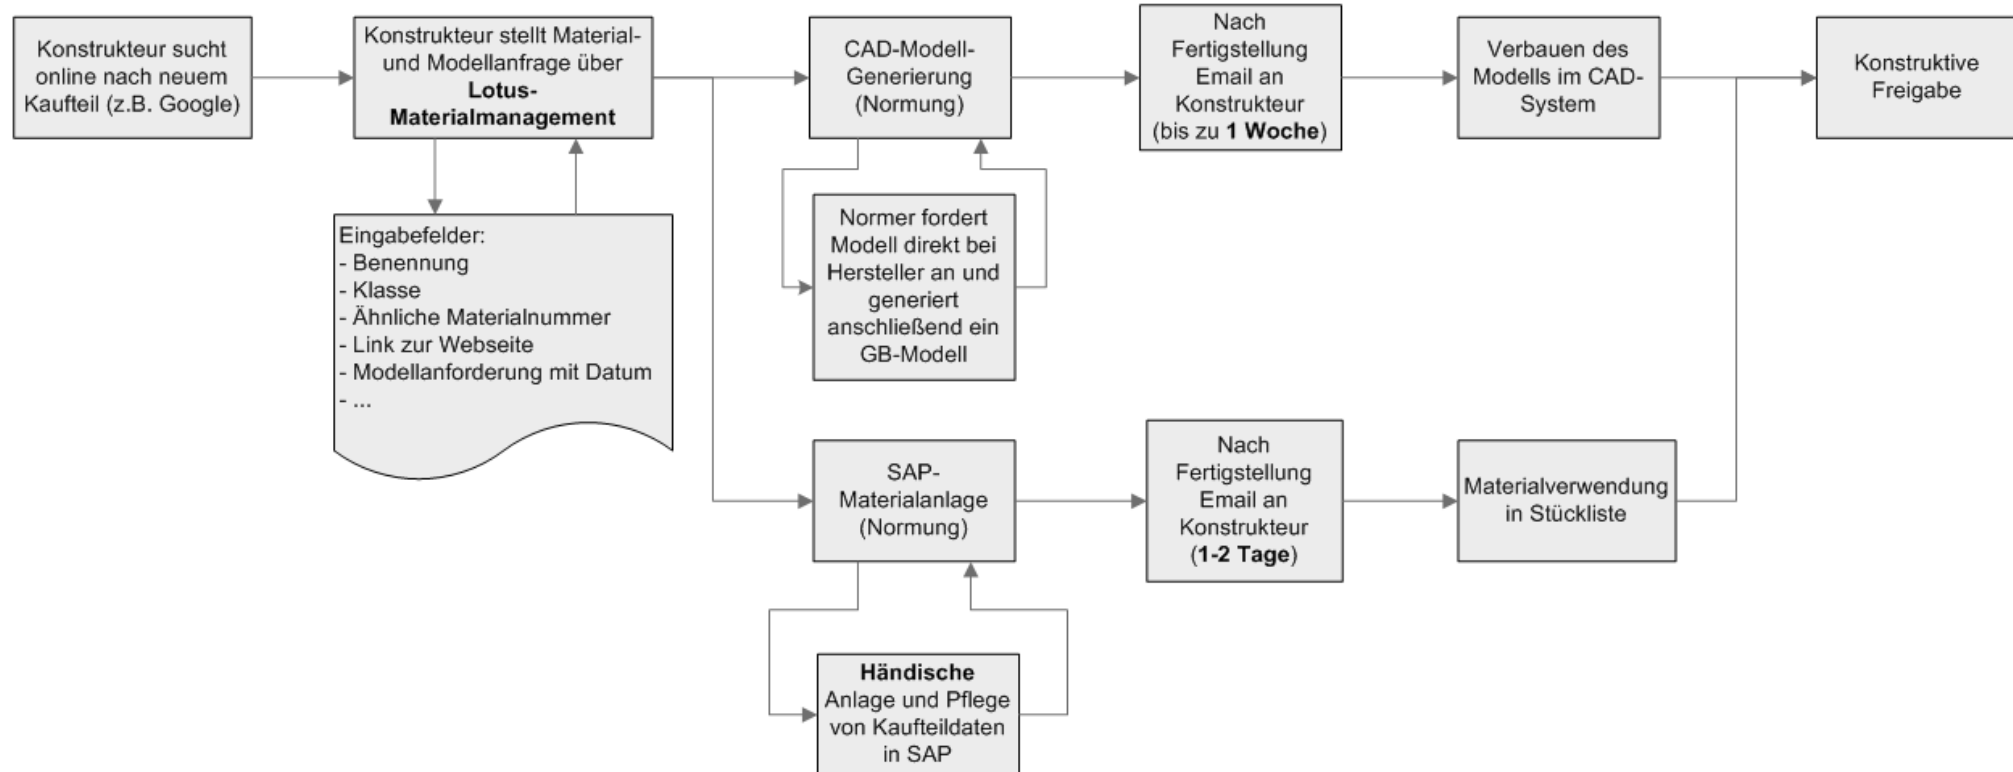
Konstrukteur sucht online nach neuem Kaufteil (z.B. Google)

Konstrukteur stellt Material- und Modellanfrage über Lotus-Materialmanagement

Eingabefelder:
- Benennung
- Klasse
- Ähnliche Materialnummer
- Link zur Webseite
- Modellanforderung mit Datum
- ...

CAD-Modell-Generierung (Normung)

Normer fordert Modell direkt bei Hersteller an und generiert anschließend ein GB-Modell

Nach Fertigstellung Email an Konstrukteur (bis zu 1 Woche)

Verbauen des Modells im CAD-System

Konstruktive Freigabe

SAP-Materialanlage (Normung)

Händische Anlage und Pflege von Kaufteildaten in SAP

Nach Fertigstellung Email an Konstrukteur (1-2 Tage)

Materialverwendung in Stückliste